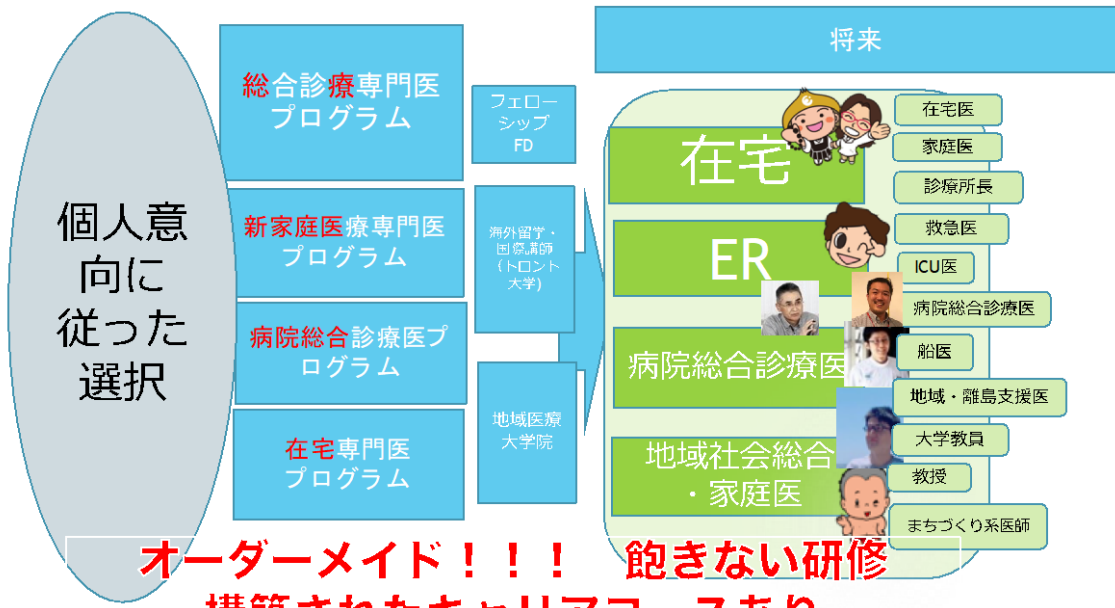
個人意向に従った選択

総合診療専門医プログラム

新家庭医療専門医プログラム

病院総合診療医プログラム

在宅専門医プログラム

フェローシップ FD

海外留学・国際講師（トロント大学）

地域医療大学院

将来

在宅

ER

病院総合診療医

地域社会総合・家庭医

在宅医

家庭医

診療所長

救急医

ICU医

病院総合診療医

船医

地域・離島支援医

大学教員

教授

まちづくり系医師

オーダーメイド！！！　飽きない研修

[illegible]